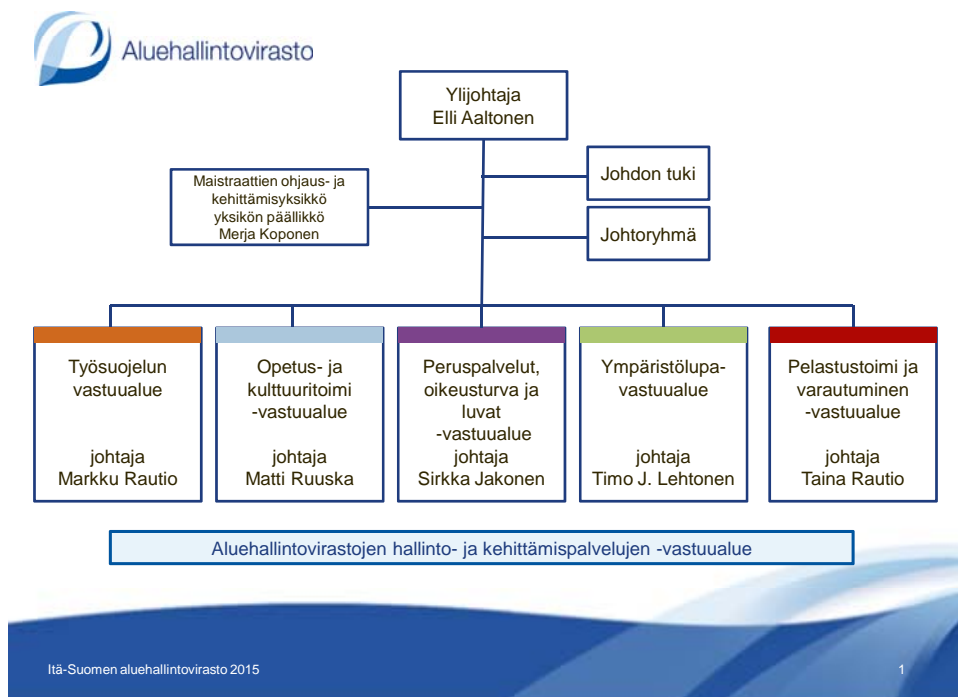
Aluehallintovirasto

Ylijohtaja
Elli Aaltonen

Maistraattien ohjaus- ja kehittämisyksikkö yksikön päällikkö Merja Koponen

Johdon tuki

Johtoryhmä

Työsuojelun vastuualue

johtaja
Markku Rautio

Opetus- ja kulttuuritoimi -vastuualue

johtaja
Matti Ruuska

Peruspalvelut, oikeusturva ja luvat -vastuualue
johtaja
Sirkka Jakonen

Ympäristölupa-vastuualue

johtaja
Timo J. Lehtonen

Pelastustoimi ja varautuminen -vastuualue

johtaja
Taina Rautio

Aluehallintovirastojen hallinto- ja kehittämispalvelujen -vastuualue

Itä-Suomen aluehallintovirasto 2015

1